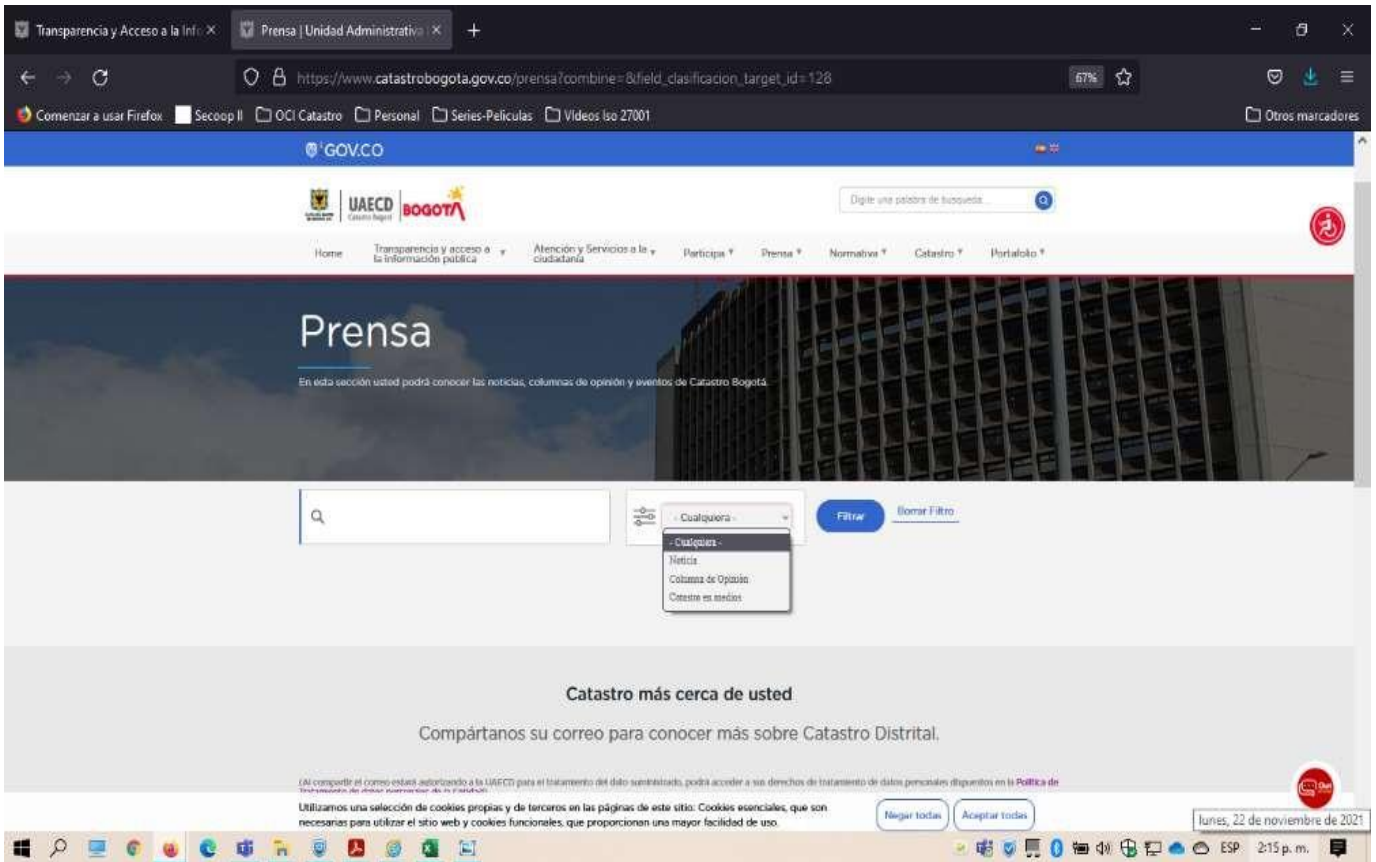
Transparencia y Acceso a la Info ×
Prensa | Unidad Administrativa ×
+

https://www.catastrobogota.gov.co/prensa?combine=&field_clasificacion_target_id=128
67%

Comenzar a usar Firefox
Secoop II
OCI Catastro
Personal
Series-Peliculas
Videos Iso 27001
Otros marcadores

GOV.CO

UAECD Catastro Bogotá BOGOTÁ

Digite una palabra de busqueda

Home
Transparencia y acceso a la información publica
Atención y Servicios a la ciudadanía
Participa
Prensa
Normativa
Catastro
Portafolio

Prensa

En esta sección usted podrá conocer las noticias, columnas de opinión y eventos de Catastro Bogotá.

- Cualquiera -
Filtrar
Borrar Filtro

- Cualquiera -
Noticia
Columna de Opinión
Catastro en medios

Catastro más cerca de usted

Compártanos su correo para conocer más sobre Catastro Distrital.

(Al compartir el correo estará autorizando a la UAECD para el tratamiento del dato suministrado, podrá acceder a sus derechos de tratamiento de datos personales dispuestos en la Política de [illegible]

Utilizamos una selección de cookies propias y de terceros en las páginas de este sitio: Cookies esenciales, que son necesarias para utilizar el sitio web y cookies funcionales, que proporcionan una mayor facilidad de uso.

Negar todas
Aceptar todas

lunes, 22 de noviembre de 2021

ESP 2:15 p. m.